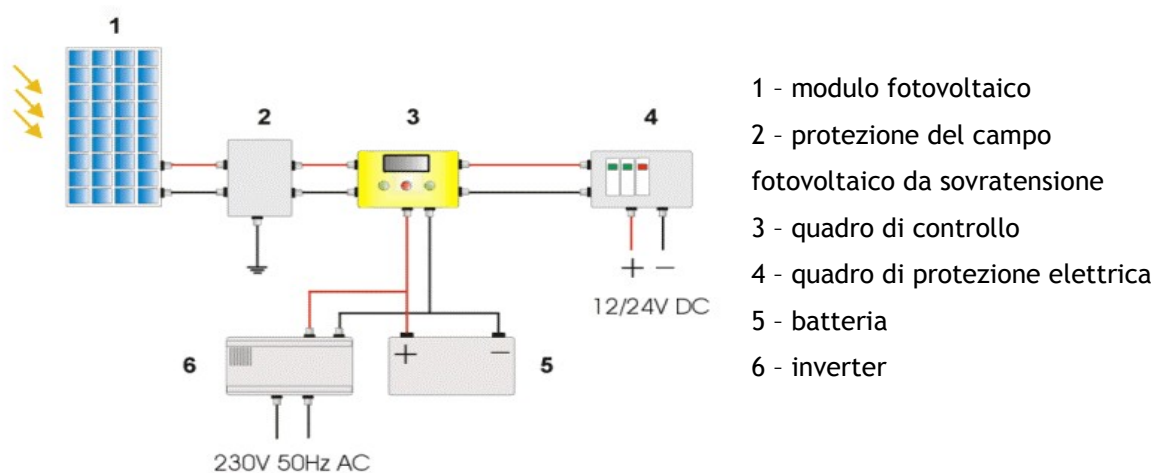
1

2

3

4

+ −

12/24V DC

6

+ −

5

230V 50Hz AC

1 – modulo fotovoltaico

2 – protezione del campo fotovoltaico da sovratensione

3 – quadro di controllo

4 – quadro di protezione elettrica

5 – batteria

6 – inverter